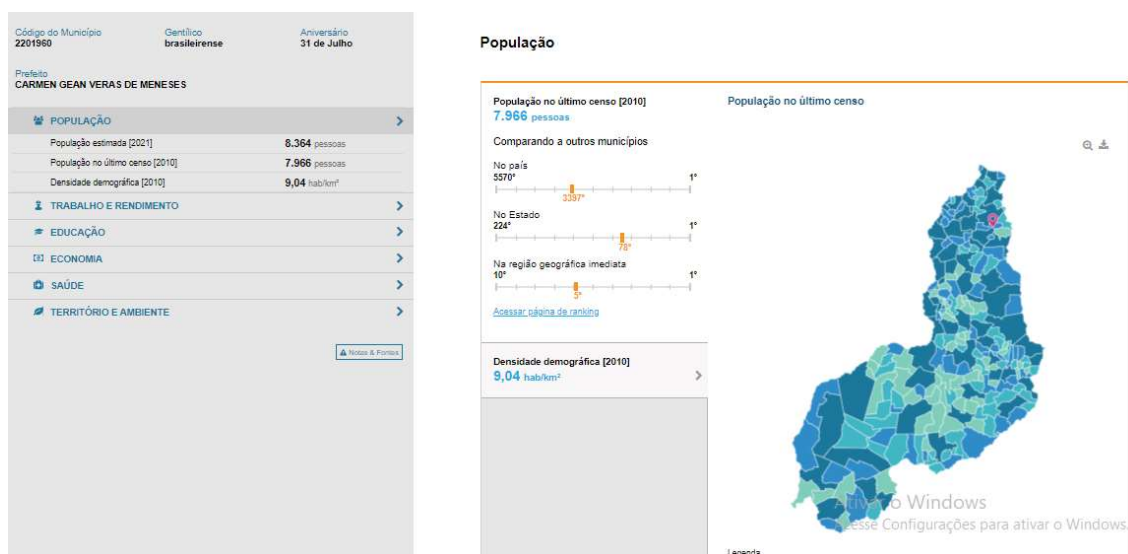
Código do Município
2201960

Gentílico
brasileirense

Aniversário
31 de Julho

Prefeito
CARMEN GEAN VERAS DE MENESES

POPULAÇÃO

População estimada [2021] 8.364 pessoas
População no último censo [2010] 7.966 pessoas
Densidade demográfica [2010] 9,04 hab/km²

TRABALHO E RENDIMENTO
EDUCAÇÃO
ECONOMIA
SAÚDE
TERRITÓRIO E AMBIENTE

Notas & Fontes

População

População no último censo [2010]
7.966 pessoas

Comparando a outros municípios

No país
5570° 1°
3397°

No Estado
224° 1°
78°

Na região geográfica imediata
10° 1°
5°

Acessar página de ranking

Densidade demográfica [2010]
9,04 hab/km²

População no último censo

Ativar o Windows
Acesse Configurações para ativar o Windows.

Legenda